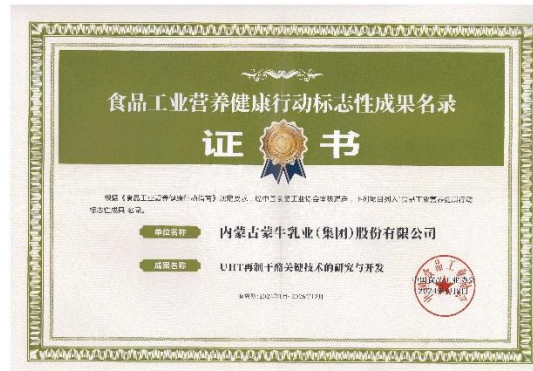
食品工业营养健康行动标志性成果名录

证 书

根据《食品工业营养健康行动指南》工作要求，经中国食品工业协会审核遴选，下列项目列入"食品工业营养健康行动标志性成果"名录。

单位名称 内蒙古蒙牛乳业(集团)股份有限公司

成果名称 UHT再制干酪关键技术的研究与开发

有效期：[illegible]

中国食品工业协会
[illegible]